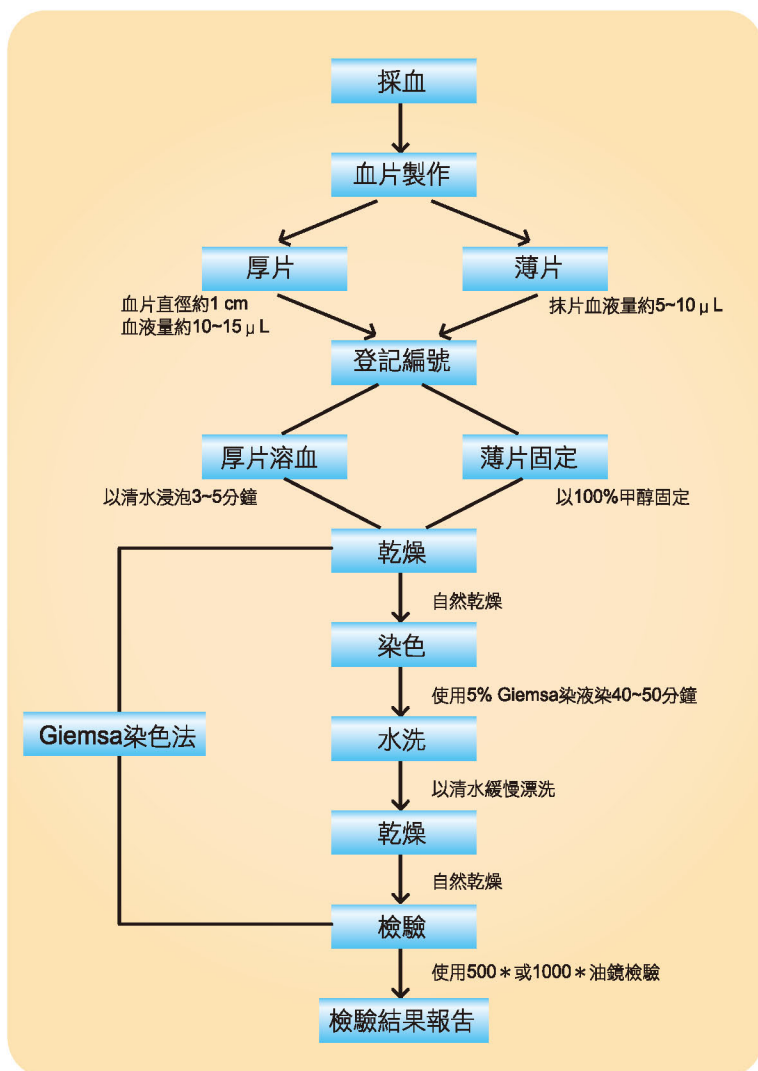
採血

血片製作

厚片

薄片

血片直徑約1 cm
血液量約10~15 μ L

抹片血液量約5~10 μ L

登記編號

厚片溶血

薄片固定

以清水浸泡3~5分鐘

以100%甲醇固定

乾燥

自然乾燥

染色

使用5% Giemsa染液染40~50分鐘

Giemsa染色法

水洗

以清水緩慢漂洗

乾燥

自然乾燥

檢驗

使用500＊或1000＊油鏡檢驗

檢驗結果報告